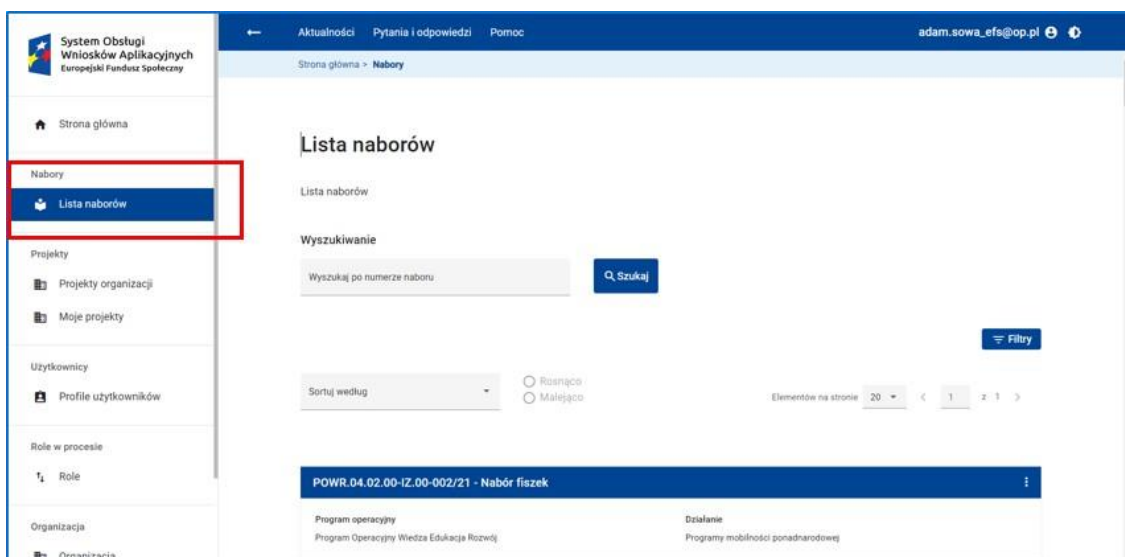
System Obsługi Wniosków Aplikacyjnych
Europejski Fundusz Społeczny

Strona główna

Nabory
Lista naborów

Projekty
Projekty organizacji
Moje projekty

Użytkownicy
Profile użytkowników

Role w procesie
Role

Organizacja
Organizacja

Aktualności Pytania i odpowiedzi Pomoc
adam.sowa_efs@op.pl

Strona główna > Nabory

Lista naborów

Lista naborów

Wyszukiwanie

Wyszukaj po numerze naboru
Szukaj

Filtry

Sortuj według
Rosnąco
Malejąco

Elementów na stronie 20 < 1 z 1 >

POWR.04.02.00-IZ.00-002/21 - Nabór fiszek

Program operacyjny
Program Operacyjny Wiedza Edukacja Rozwój

Działanie
Programy mobilności ponadnarodowej